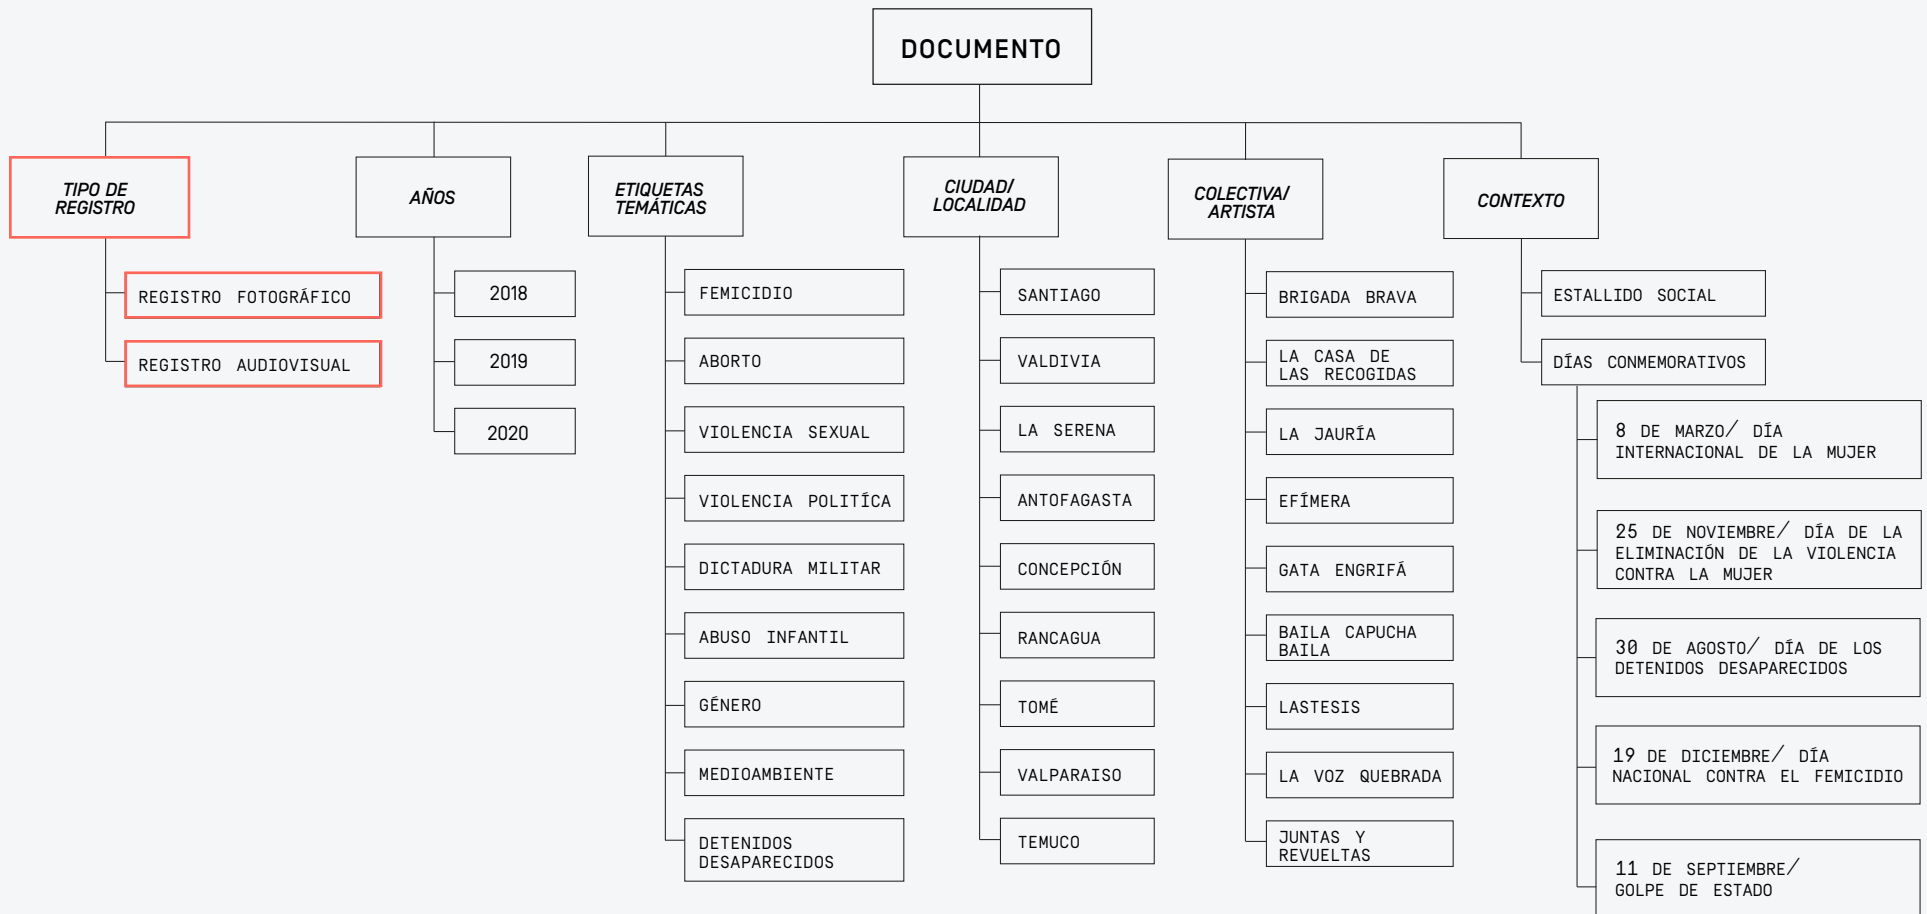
DOCUMENTO

TIPO DE REGISTRO

REGISTRO FOTOGRÁFICO

REGISTRO AUDIOVISUAL

AÑOS

2018

2019

2020

ETIQUETAS TEMÁTICAS

FEMICIDIO

ABORTO

VIOLENCIA SEXUAL

VIOLENCIA POLITÍCA

DICTADURA MILITAR

ABUSO INFANTIL

GÉNERO

MEDIOAMBIENTE

DETENIDOS DESAPARECIDOS

CIUDAD/ LOCALIDAD

SANTIAGO

VALDIVIA

LA SERENA

ANTOFAGASTA

CONCEPCIÓN

RANCAGUA

TOMÉ

VALPARAISO

TEMUCO

COLECTIVA/ ARTISTA

BRIGADA BRAVA

LA CASA DE LAS RECOGIDAS

LA JAURÍA

EFÍMERA

GATA ENGRIFÁ

BAILA CAPUCHA BAILA

LASTESIS

LA VOZ QUEBRADA

JUNTAS Y REVUELTAS

CONTEXTO

ESTALLIDO SOCIAL

DÍAS CONMEMORATIVOS

8 DE MARZO/ DÍA INTERNACIONAL DE LA MUJER

25 DE NOVIEMBRE/ DÍA DE LA ELIMINACIÓN DE LA VIOLENCIA CONTRA LA MUJER

30 DE AGOSTO/ DÍA DE LOS DETENIDOS DESAPARECIDOS

19 DE DICIEMBRE/ DÍA NACIONAL CONTRA EL FEMICIDIO

11 DE SEPTIEMBRE/ GOLPE DE ESTADO